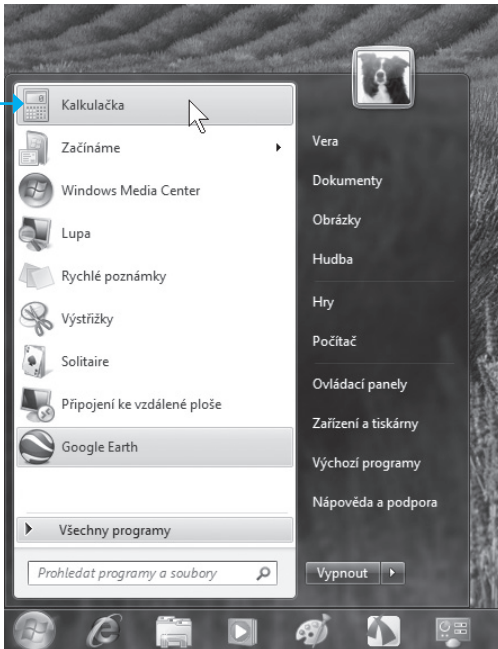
Kalkulačka

Začínáme

Windows Media Center

Lupa

Rychlé poznámky

Výstřižky

Solitaire

Připojení ke vzdálené ploše

Google Earth

Všechny programy

Prohledat programy a soubory

Vera

Dokumenty

Obrázky

Hudba

Hry

Počítač

Ovládací panely

Zařízení a tiskárny

Výchozí programy

Nápověda a podpora

Vypnout